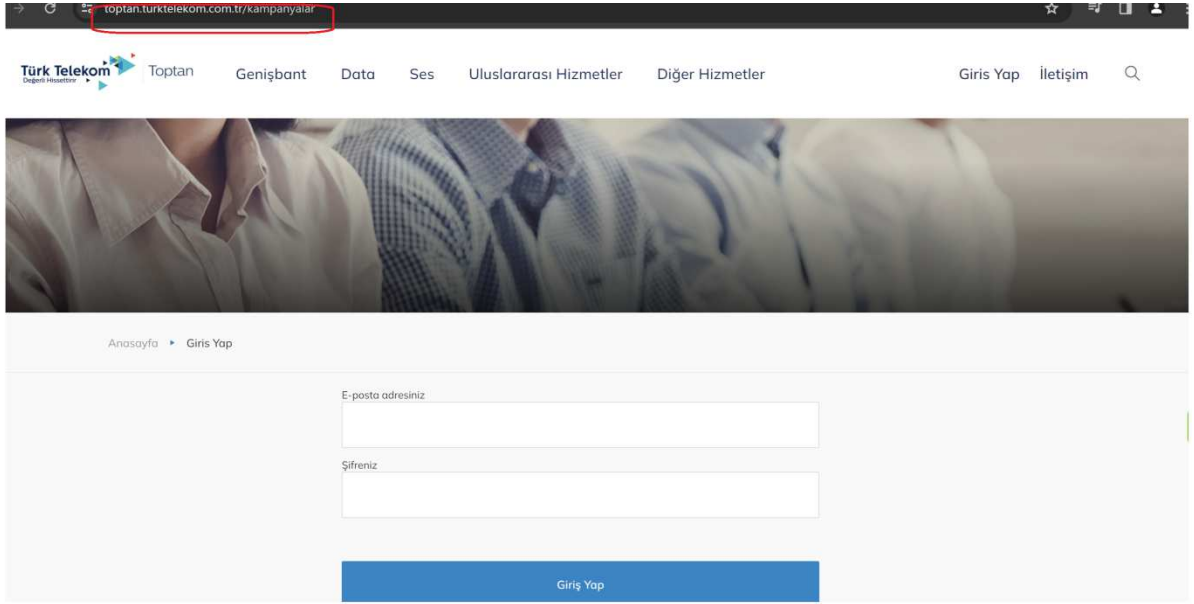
toptan.turktelekom.com.tr/kampanyalar

Türk Telekom
Değerli Hissettirir
Toptan
Genişbant
Data
Ses
Uluslararası Hizmetler
Diğer Hizmetler
Giris Yap
İletişim

Anasayfa ▸ Giris Yap

E-posta adresiniz

Şifreniz

Giriş Yap